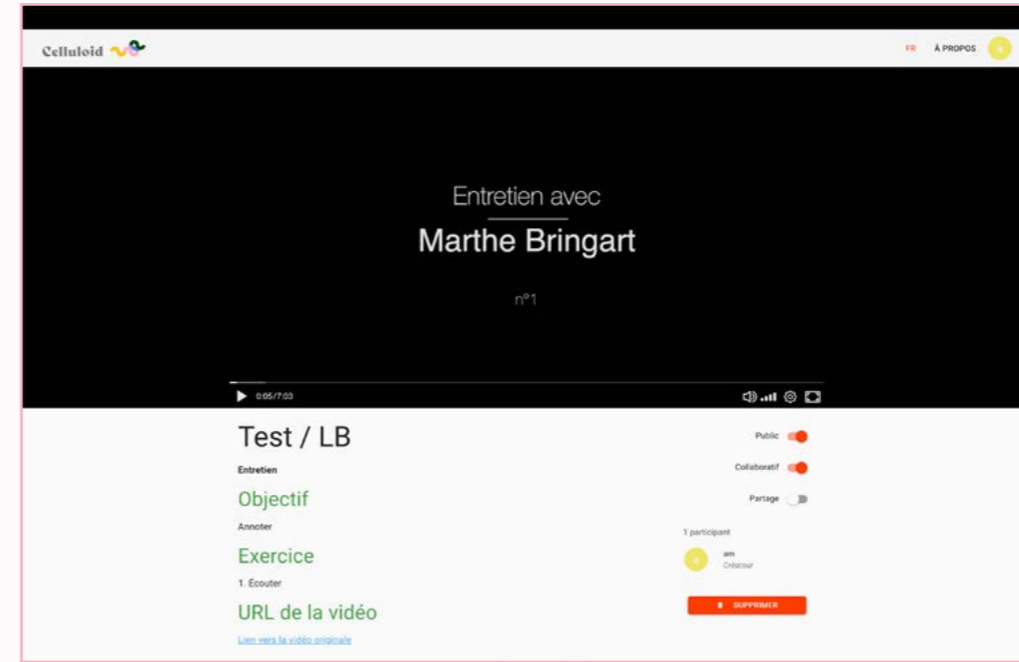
Celluloid

FR À PROPOS a

Entretien avec

Marthe Bringart

n°1

0:05/7:03

Test / LB

Entretien

Objectif

Annoter

Exercice

1. Écouter

URL de la vidéo

Lien vers la vidéo originale

Public

Collaboratif

Partage

1 participant

a am
Créateur

SUPPRIMER